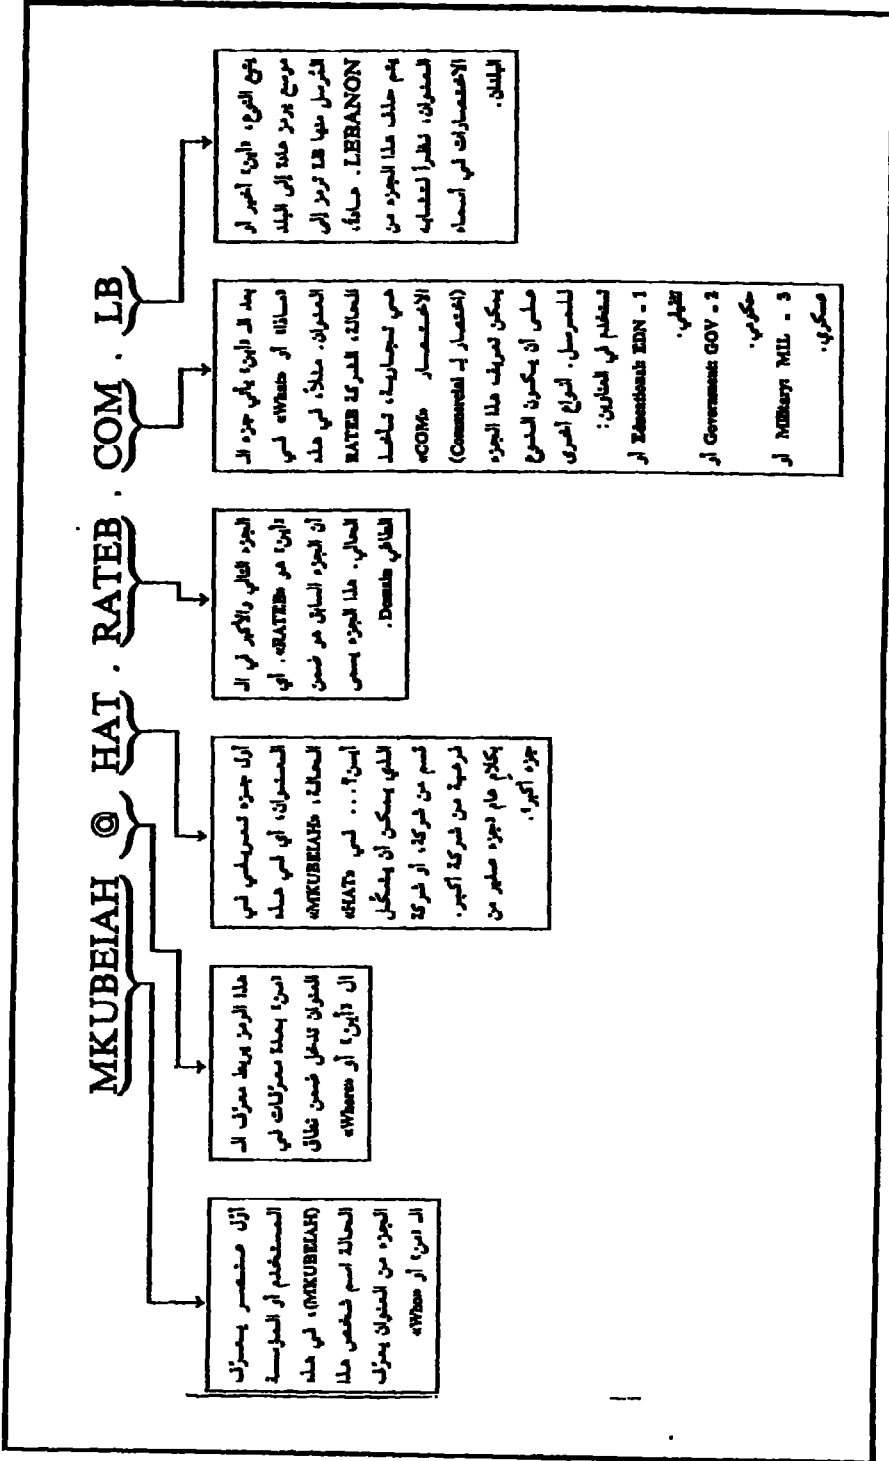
MKUBEIAH @ HAT . RATEB . COM . LB

آخر الجزء، الذي أخير أو موضع ورمز عادة إلى البلد المرسل منها LB ترمز إلى LEBANON. عادة، يتم حذف هذا الجزء من العنوان، نظراً لصعوبة الاختصارات في أسماء البلدان.

بعد ذلك الذي يأتي جزء الـ السؤال أو «What» العنوان. مثلاً، في هذه الحالة، الشركة RATEB هي تجارية، لذلك الاختصار «COM» (اختصار لـ Commercial) يمكن تعريف هذا الجزء على أو يمكن أن يكون المرسل. الأنواع الأخرى تستخدم في العناوين:
1. EDN Educational أو تعليمي.
2. GOV Government أو حكومي.
3. MIL Military أو عسكري.

الجزء الثاني والأكبر في الـ أين هو «RATEB» أي أن الجزء السابق هو ضمن المجال. هذا الجزء يسمى Domain.

أول جزء للمرسل في العنوان، أي في هذه الحالة «MKUBEIAH» «HAT» في المثال... الذي يمكن أن يشكل قسم من شركة، أو شركة فرعية من شركة أكبر. بكلام عام الجزء صغير من جزء أكبر.

هذا الرمز يربط بين الـ «من» بمعنى مكونات في العنوان للمحل ضمن نطاق الـ «أين» أو «Where».

أول عنصر يمكن المستخدم أو المؤسسة (MKUBEIAH)، في هذه الحالة اسم شخص هذا الجزء من العنوان يمكن الـ «من» أو «Who».